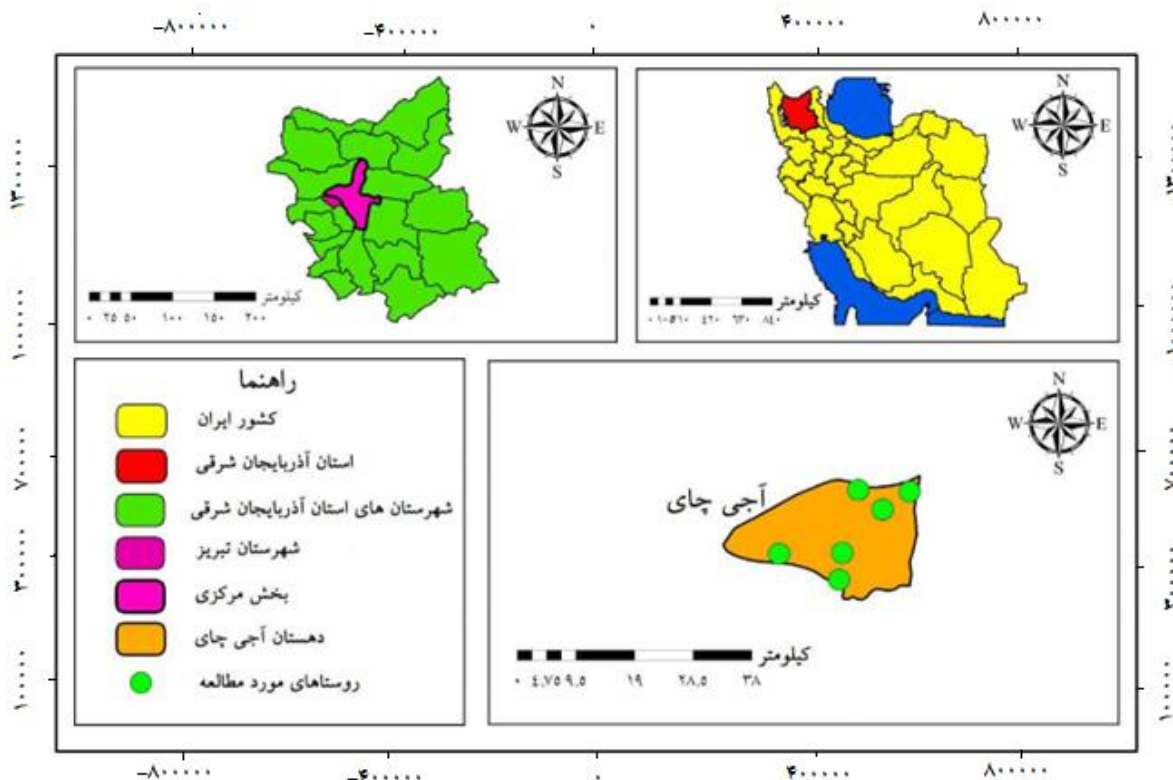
-۸۰۰۰۰۰ -۴۰۰۰۰۰ ۰ ۴۰۰۰۰۰ ۸۰۰۰۰۰

۱۳۰۰۰۰۰
۱۰۰۰۰۰۰
۷۰۰۰۰۰
۳۰۰۰۰۰
۱۰۰۰۰۰

N
W E
S

کیلومتر
۰ ۲۵ ۵۰ ۱۰۰ ۱۵۰ ۲۰۰

N
W E
S

کیلومتر
۰ ۱۰۵۱۰ ۴۲۰ ۶۳۰ ۸۴۰

راهنما
کشور ایران
استان آذربایجان شرقی
شهرستان های استان آذربایجان شرقی
شهرستان تبریز
بخش مرکزی
دهستان آجی چای
روستاهای مورد مطالعه

N
W E
S

آجی چای

کیلومتر
۰ ۴.۷۵ ۹.۵ ۱۹ ۲۸.۵ ۳۸

-۸۰۰۰۰۰ -۴۰۰۰۰۰ ۰ ۴۰۰۰۰۰ ۸۰۰۰۰۰